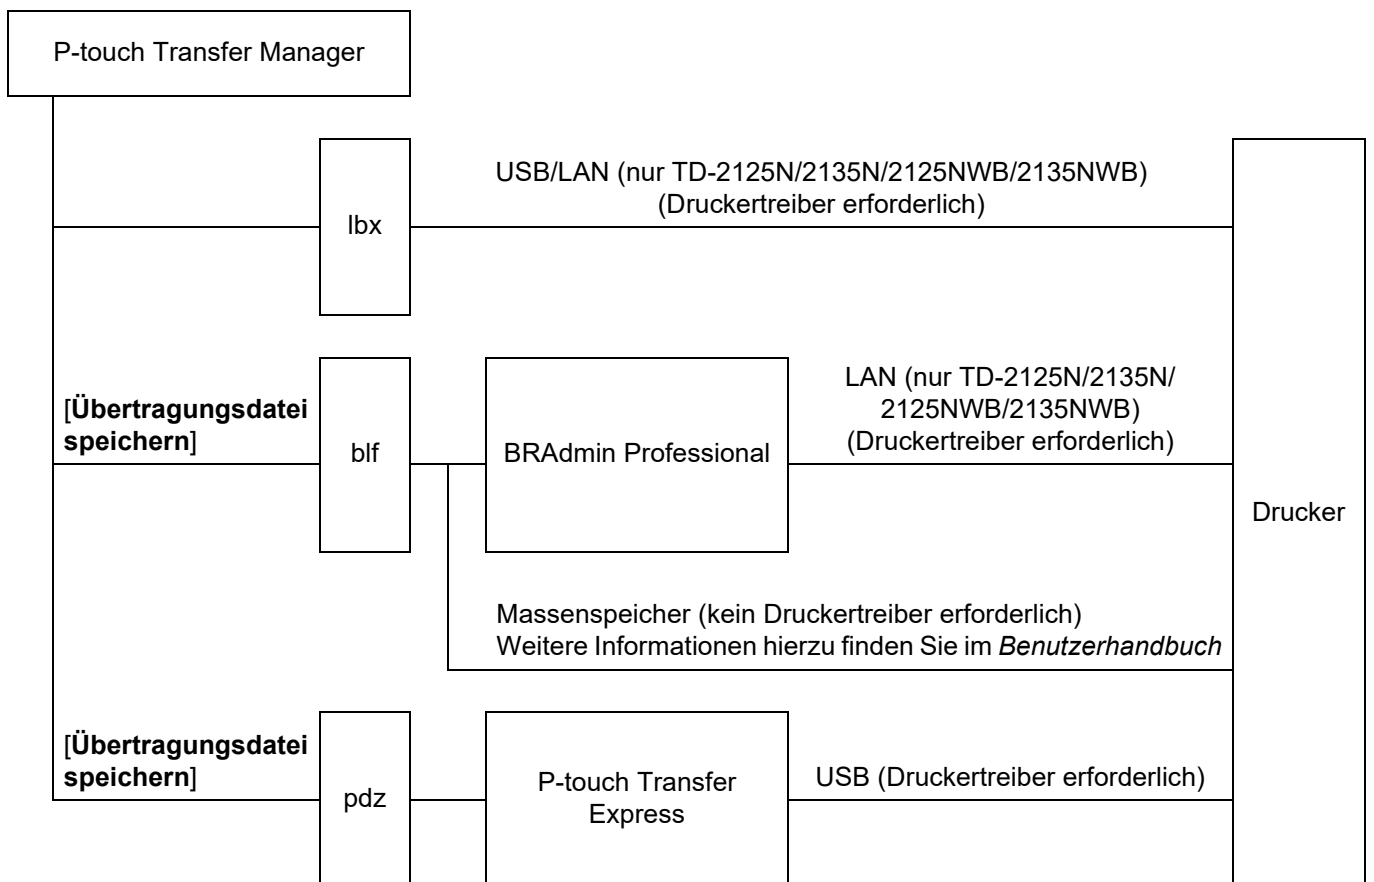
P-touch Transfer Manager

lbx

USB/LAN (nur TD-2125N/2135N/2125NWB/2135NWB)
(Druckertreiber erforderlich)

Drucker

[Übertragungsdatei speichern]

blf

BRAdmin Professional

LAN (nur TD-2125N/2135N/2125NWB/2135NWB)
(Druckertreiber erforderlich)

Massenspeicher (kein Druckertreiber erforderlich)
Weitere Informationen hierzu finden Sie im Benutzerhandbuch

[Übertragungsdatei speichern]

pdz

P-touch Transfer Express

USB (Druckertreiber erforderlich)